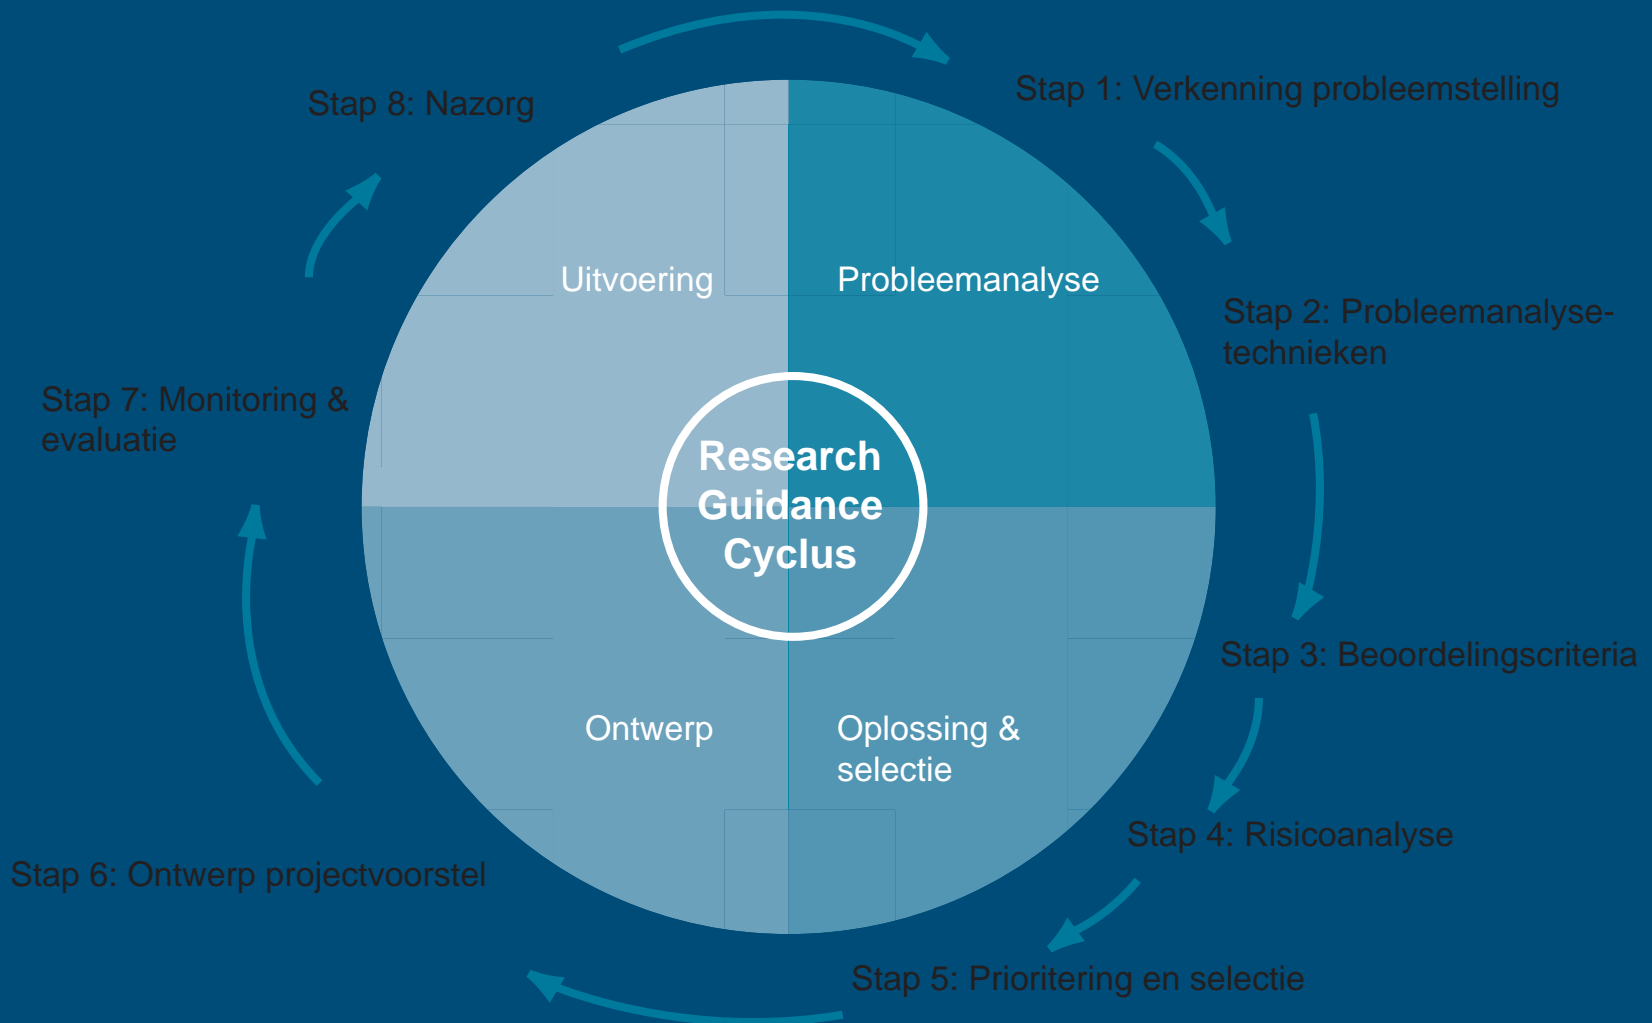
Stap 1: Verkenning probleemstelling

Stap 2: Probleemanalyse-technieken

Stap 3: Beoordelingscriteria

Stap 4: Risicoanalyse

Stap 5: Prioritering en selectie

Stap 6: Ontwerp projectvoorstel

Stap 7: Monitoring & evaluatie

Stap 8: Nazorg

Uitvoering

Probleemanalyse

Research Guidance Cyclus

Ontwerp

Oplossing & selectie